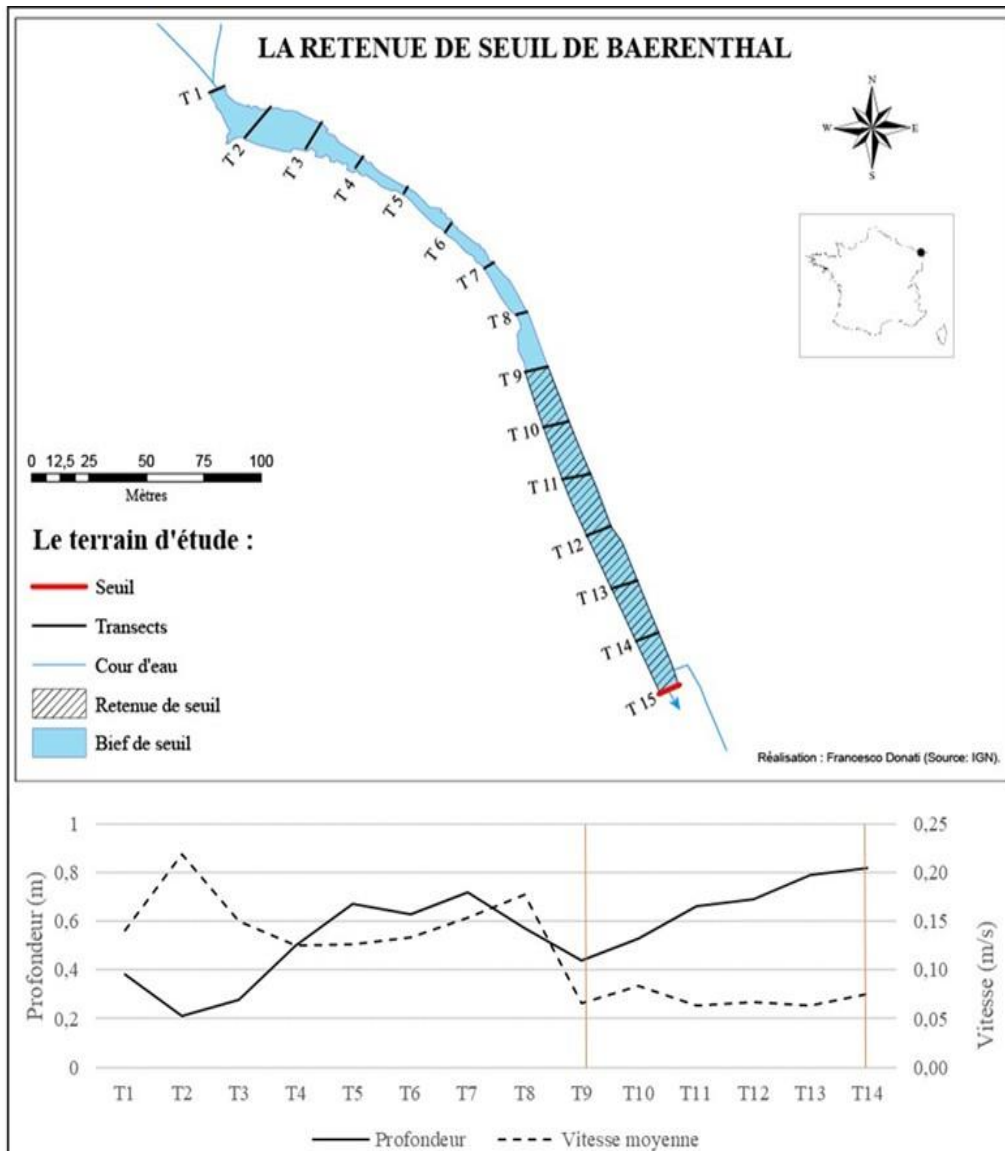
LA RETENUE DE SEUIL DE BAERENTHAL

N
W
E
S

T 1
T 2
T 3
T 4
T 5
T 6
T 7
T 8
T 9
T 10
T 11
T 12
T 13
T 14
T 15

0 12,5 25 50 75 100
Mètres

Le terrain d'étude :

Seuil
Transects
Cour d'eau
Retenue de seuil
Bief de seuil

Réalisation : Francesco Donati (Source: IGN).

| | | | | | | | | | | | | | |
|---|---|---|---|---|---|---|---|---|---|---|---|---|---|
| T1 | T2 | T3 | T4 | T5 | T6 | T7 | T8 | T9 | T10 | T11 | T12 | T13 | T14 |

Profondeur (m): 0, 0,2, 0,4, 0,6, 0,8, 1
Vitesse (m/s): 0,00, 0,05, 0,10, 0,15, 0,20, 0,25

Profondeur
Vitesse moyenne